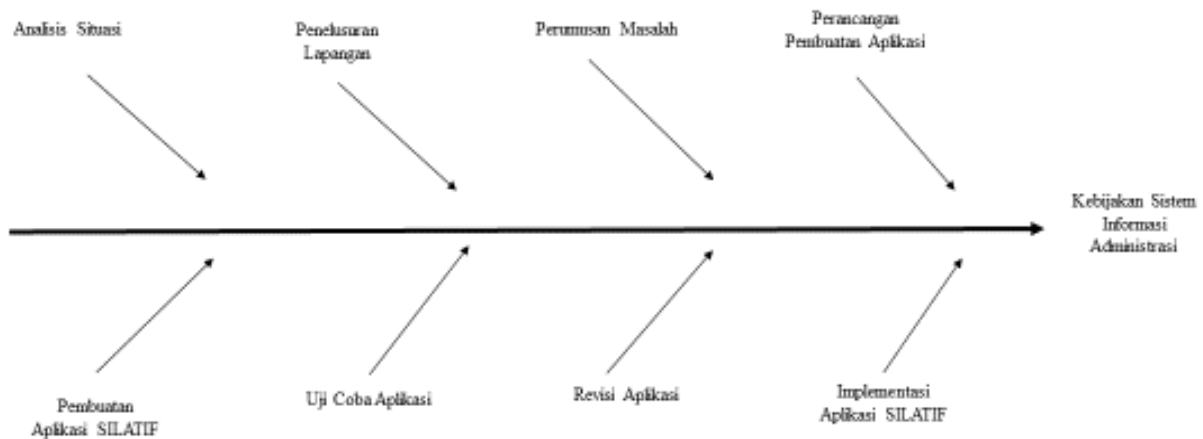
Analisis Situasi

Penelusuran Lapangan

Perumusan Masalah

Perancangan Pembuatan Aplikasi

Kebijakan Sistem Informasi Administrasi

Pembuatan Aplikasi SILATIF

Uji Coba Aplikasi

Revisi Aplikasi

Implementasi Aplikasi SILATIF